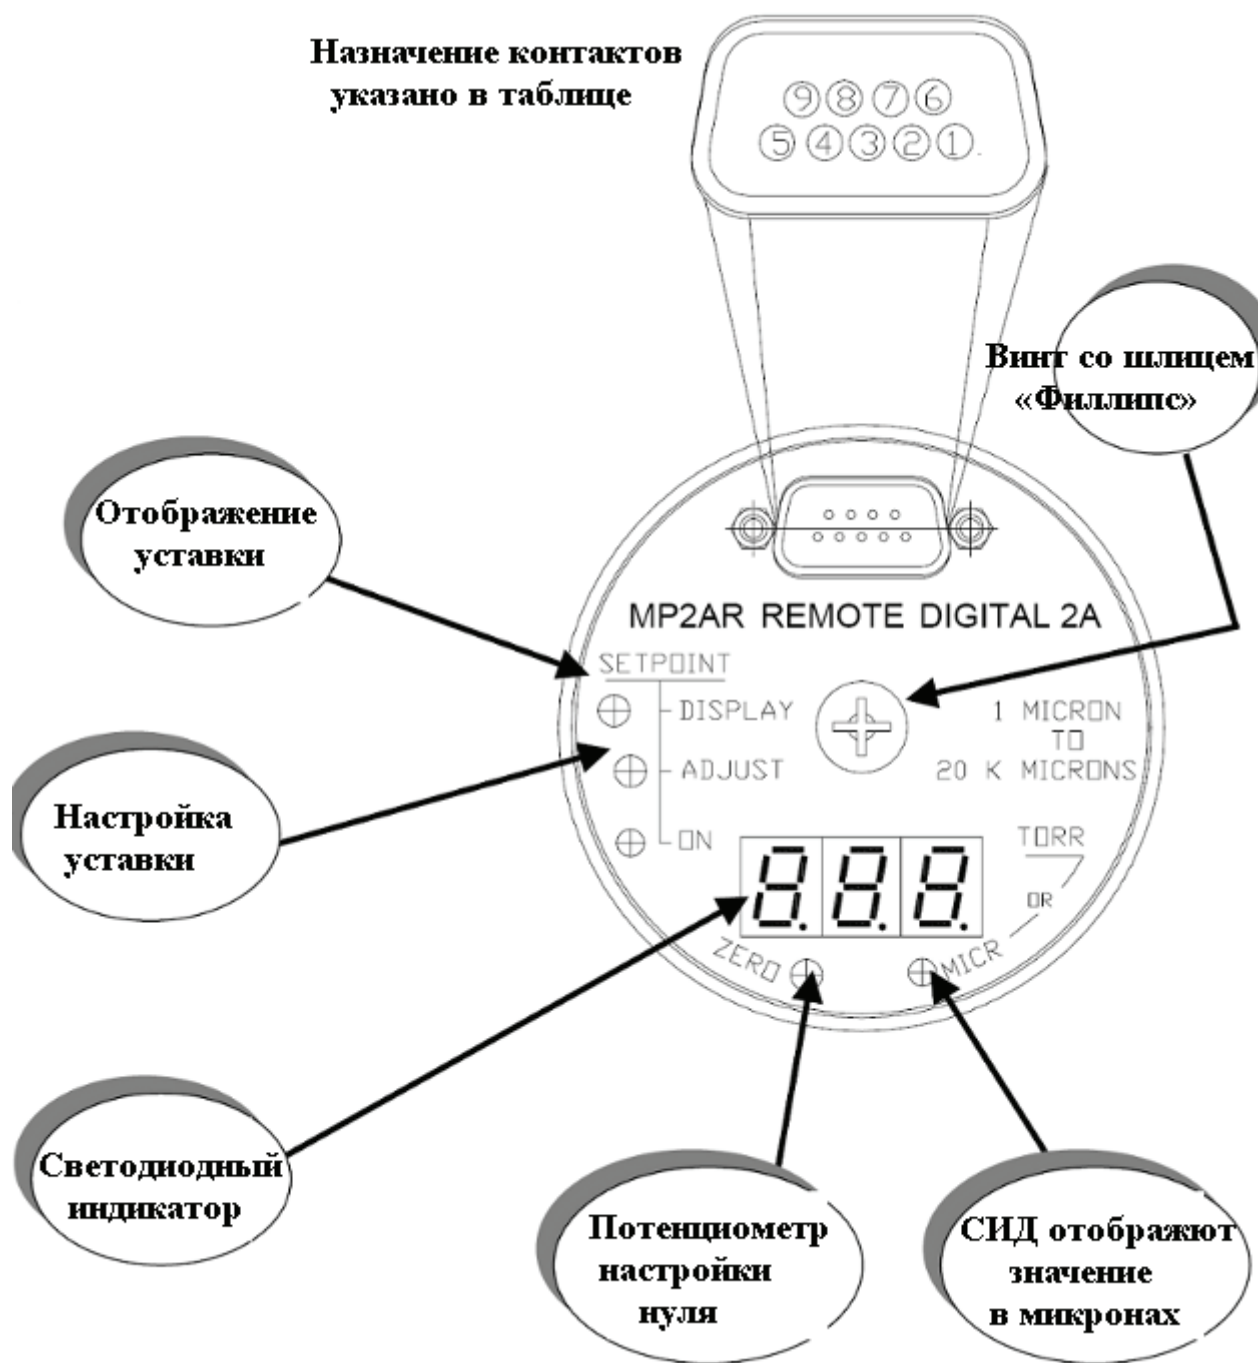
Назначение контактов указано в таблице

9 8 7 6
5 4 3 2 1

Винт со шлицем «Филлипс»

Отображение уставки

MP2AR REMOTE DIGITAL 2A

SETPOINT

DISPLAY

ADJUST

ON

1 MICRON TO 20 K MICRONS

TORR

OR

Настройка уставки

8.8.8.

ZERO

MICR

Светодиодный индикатор

Потенциометр настройки нуля

СИД отображают значение в микронах